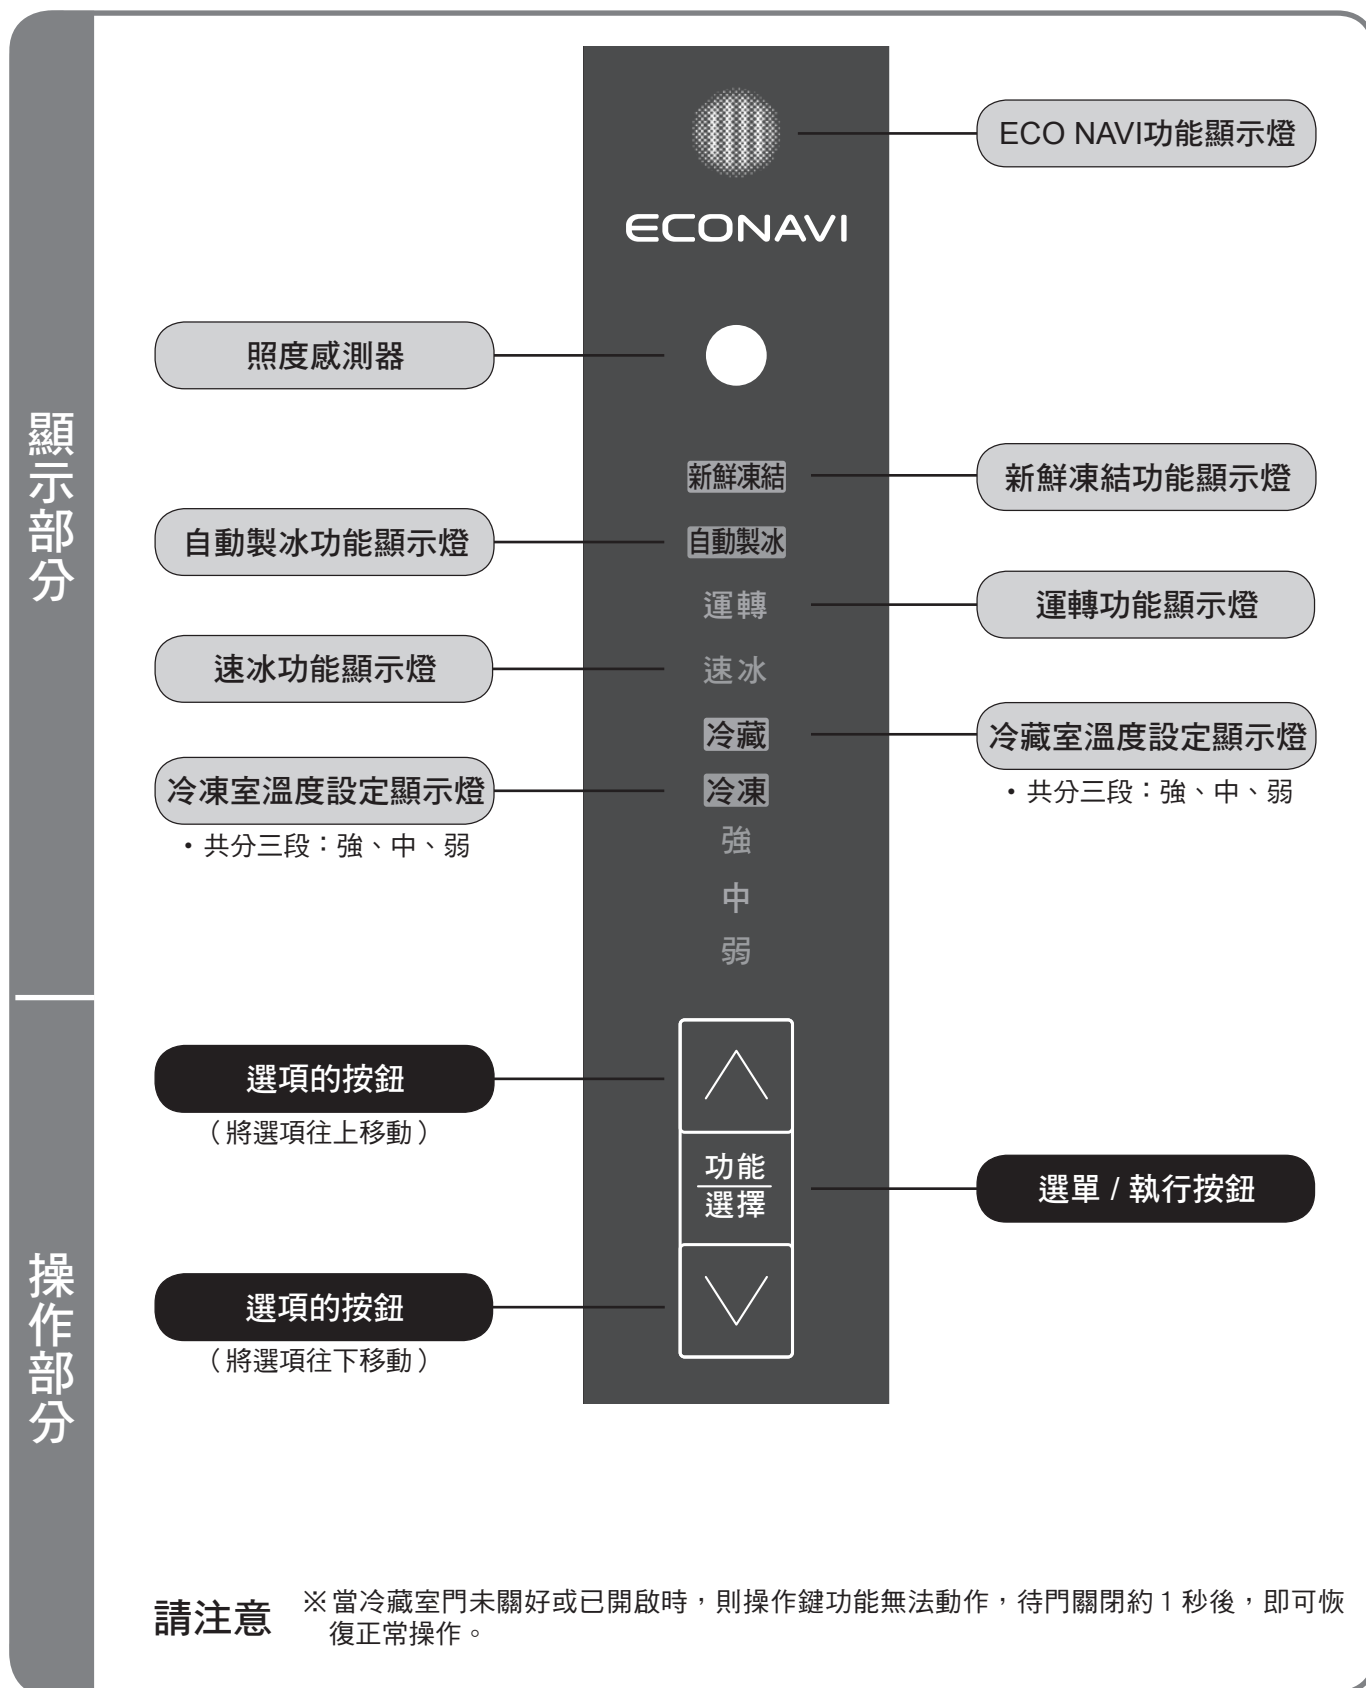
顯示部分

ECO NAVI功能顯示燈

ECONAVI

照度感測器

新鮮凍結

新鮮凍結功能顯示燈

自動製冰功能顯示燈

自動製冰

運轉

運轉功能顯示燈

速冰功能顯示燈

速冰

冷藏

冷藏室溫度設定顯示燈

・共分三段：強、中、弱

冷凍室溫度設定顯示燈

冷凍

・共分三段：強、中、弱

強

中

弱

操作部分

選項的按鈕

（將選項往上移動）

功能
選擇

選單 / 執行按鈕

選項的按鈕

（將選項往下移動）

請注意 ※當冷藏室門未關好或已開啟時，則操作鍵功能無法動作，待門關閉約 1 秒後，即可恢復正常操作。